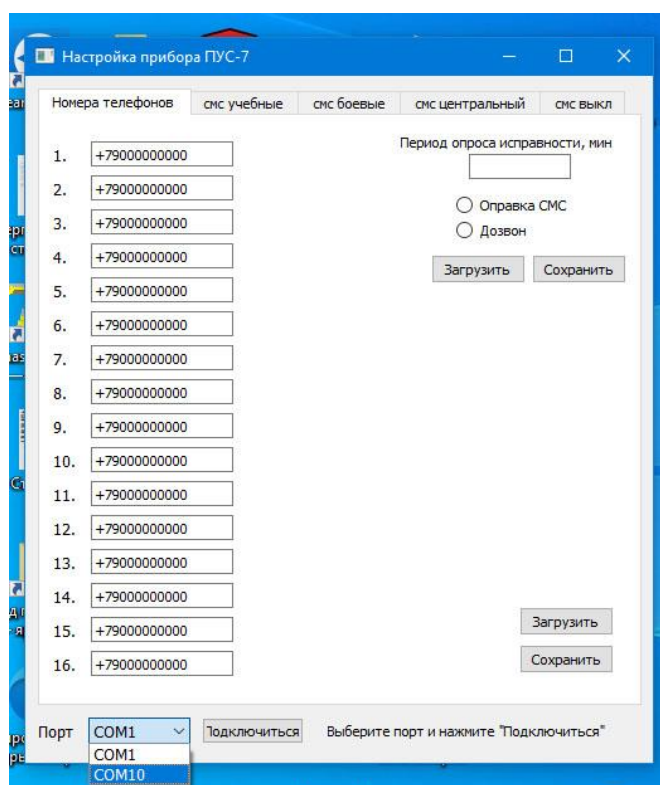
Настройка прибора ПУС-7

Номера телефонов | смс учебные | смс боевые | смс центральный | смс выкл

Период опроса исправности, мин

Оправка СМС
Дозвон

Загрузить Сохранить

1. +79000000000
2. +79000000000
3. +79000000000
4. +79000000000
5. +79000000000
6. +79000000000
7. +79000000000
8. +79000000000
9. +79000000000
10. +79000000000
11. +79000000000
12. +79000000000
13. +79000000000
14. +79000000000
15. +79000000000
16. +79000000000

Загрузить
Сохранить

Порт COM1 Подключиться Выберите порт и нажмите "Подключиться"
COM1
COM10